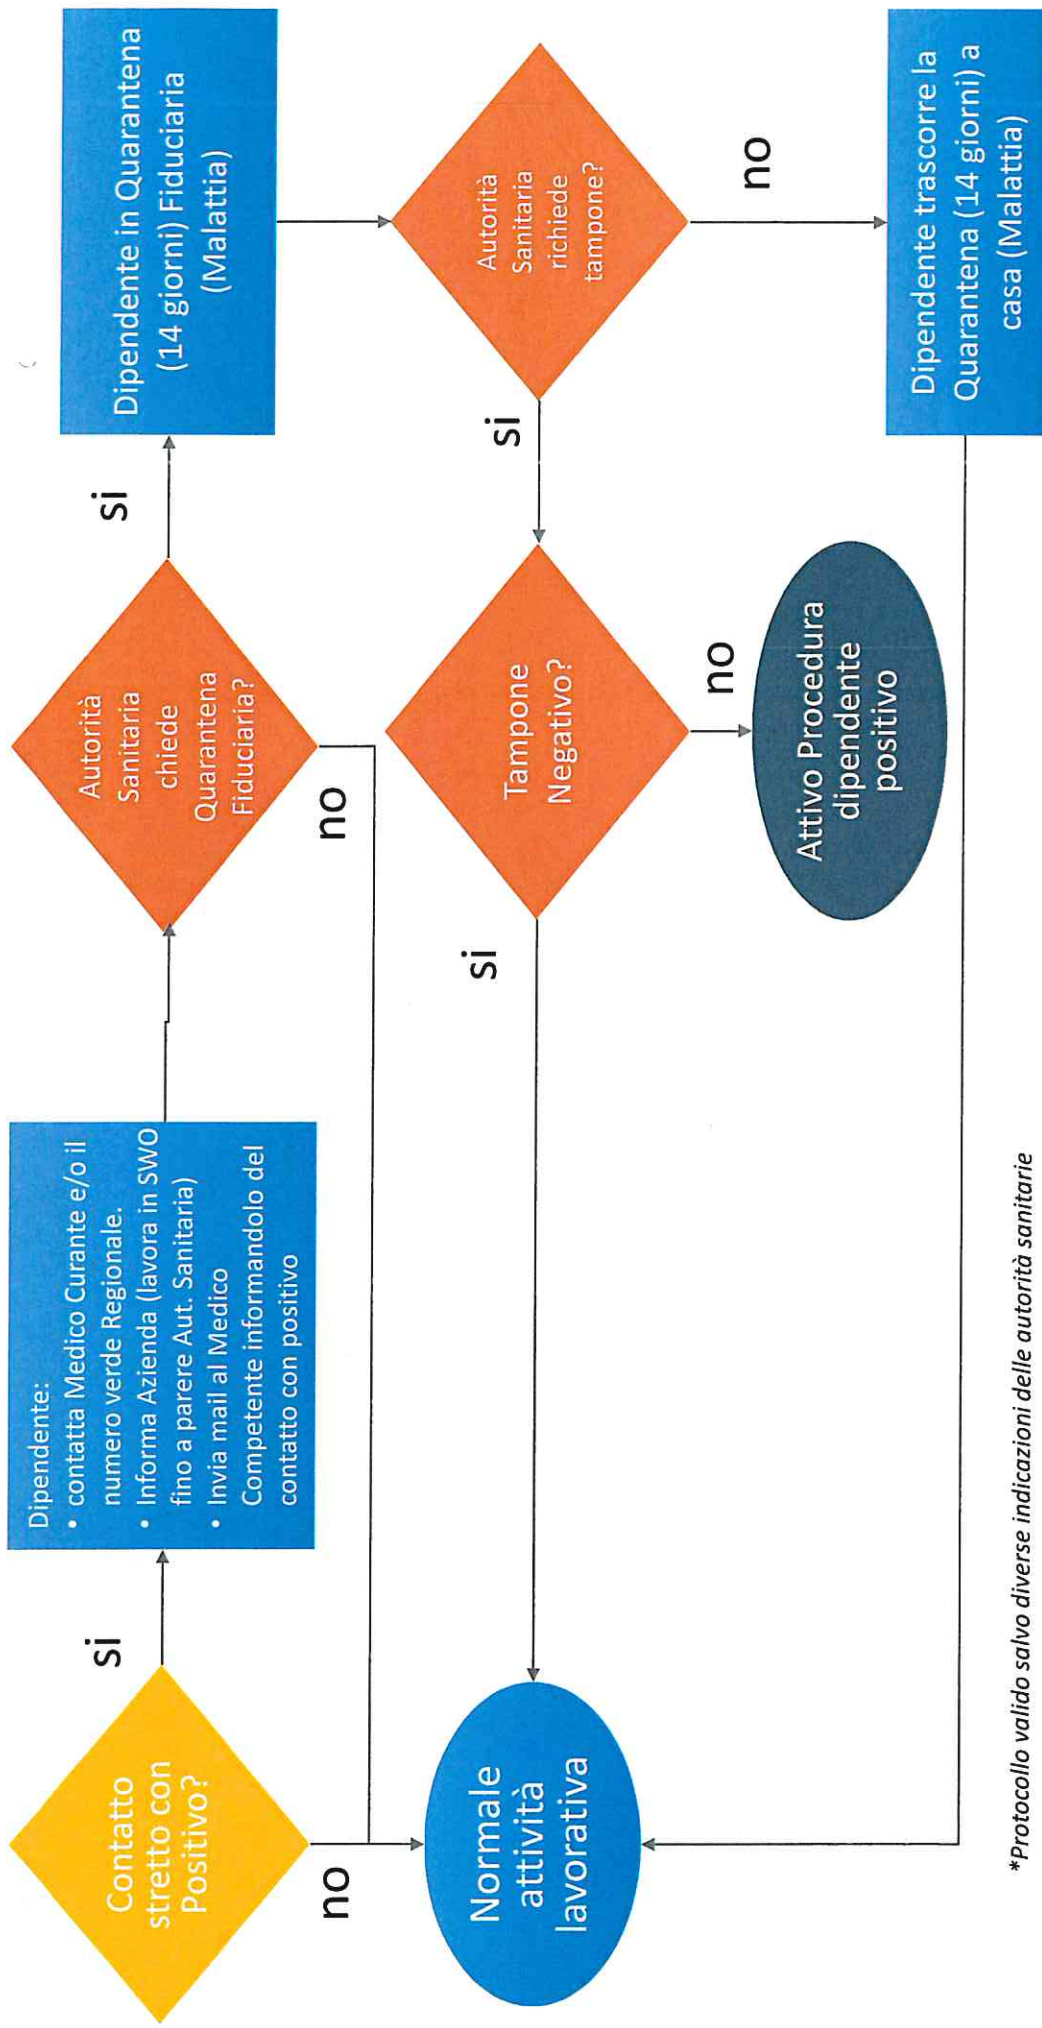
Contatto stretto con Positivo?

si

no

Dipendente:
• contatta Medico Curante e/o il numero verde Regionale.
• Informa Azienda (lavora in SWO fino a parere Aut. Sanitaria)
• Invia mail al Medico Competente informandolo del contatto con positivo

Normale attività lavorativa

Autorità Sanitaria chiede Quarantena Fiduciaria?

si

no

Dipendente in Quarantena (14 giorni) Fiduciaria (Malattia)

Tampone Negativo?

si

no

Attivo Procedura dipendente positivo

Autorità Sanitaria richiede tampone?

si

no

Dipendente trascorre la Quarantena (14 giorni) a casa (Malattia)

*Protocollo valido salvo diverse indicazioni delle autorità sanitarie